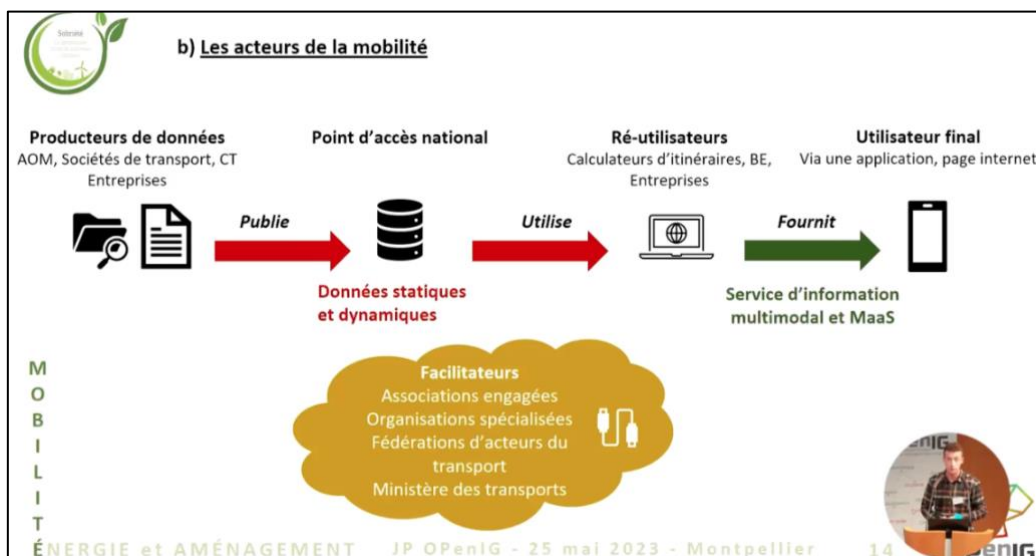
Sobriété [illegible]

b) Les acteurs de la mobilité

Producteurs de données
AOM, Sociétés de transport, CT Entreprises

Point d'accès national

Ré-utilisateurs
Calculateurs d'itinéraires, BE, Entreprises

Utilisateur final
Via une application, page internet

Publie

Utilise

Fournit

Données statiques et dynamiques

Service d'information multimodal et MaaS

M
O
B
I
L
I
T
É

Facilitateurs
Associations engagées
Organisations spécialisées
Fédérations d'acteurs du transport
Ministère des transports

ÉNERGIE et AMÉNAGEMENT JP OPenIG - 25 mai 2023 - Montpellier 14

OPenIG